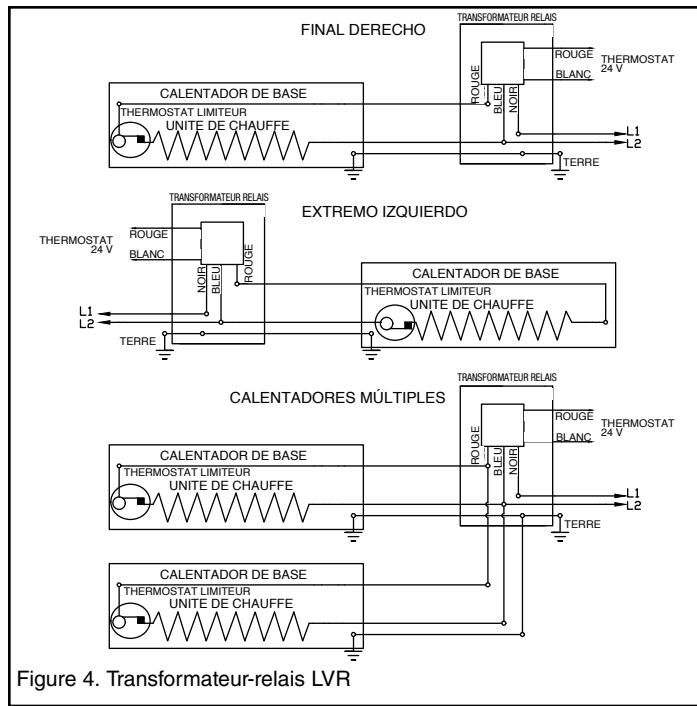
FINAL DERECHO

TRANSFORMATEUR RELAIS

ROUGE
BLANC
THERMOSTAT 24 V

CALENTADOR DE BASE
THERMOSTAT LIMITEUR
UNITE DE CHAUFFE

ROUGE
BLEU
NOIR

L1
L2
TERRE

TRANSFORMATEUR RELAIS

EXTREMO IZQUIERDO

THERMOSTAT 24 V
ROUGE
BLANC

NOIR
BLEU
ROUGE

CALENTADOR DE BASE
THERMOSTAT LIMITEUR
UNITE DE CHAUFFE

L1
L2
TERRE

TRANSFORMATEUR RELAIS

CALENTADORES MÚLTIPLES

ROUGE
BLANC
THERMOSTAT 24 V

CALENTADOR DE BASE
THERMOSTAT LIMITEUR
UNITE DE CHAUFFE

ROUGE
BLEU
NOIR

L1
L2
TERRE

CALENTADOR DE BASE
THERMOSTAT LIMITEUR
UNITE DE CHAUFFE

Figure 4. Transformateur-relais LVR